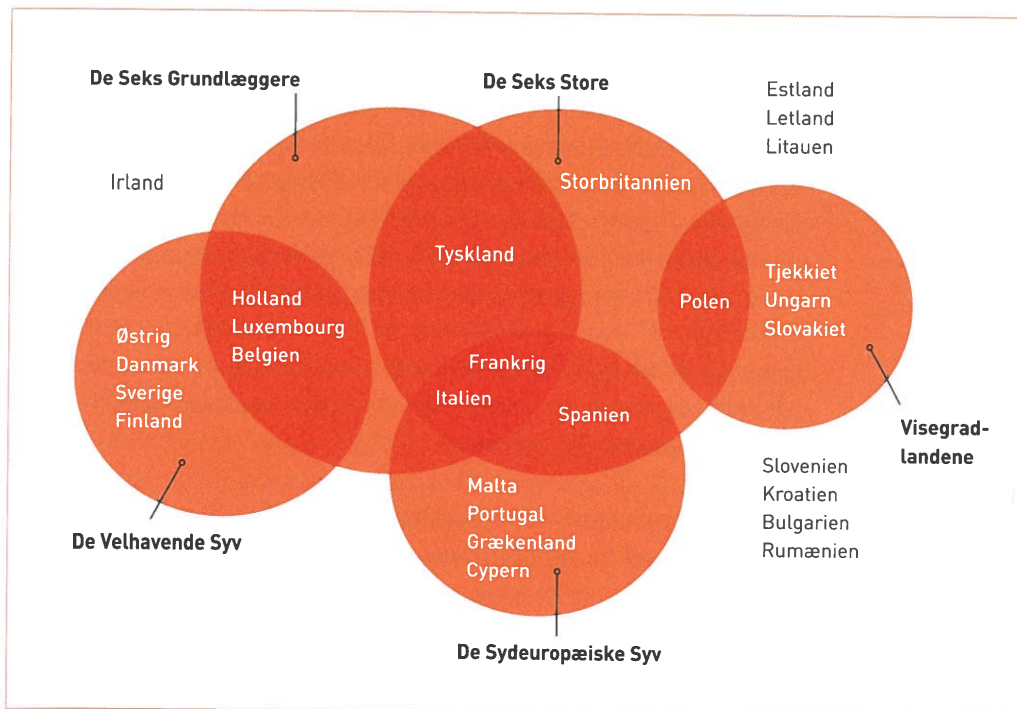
De Seks Grundlæggere

De Seks Store

Estland
Letland
Litauen

Irland

Storbritannien

Tyskland

Holland
Luxembourg
Belgien

Østrig
Danmark
Sverige
Finland

Frankrig

Italien

Spanien

Polen

Tjekkiet
Ungarn
Slovakiet

Visegrad-landene

Slovenien
Kroatien
Bulgarien
Rumænien

Malta
Portugal
Grækenland
Cypern

De Velhavende Syv

De Sydeuropæiske Syv